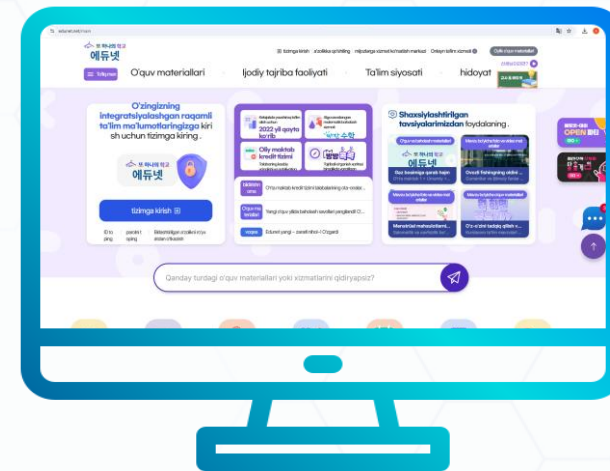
에듀넷

tizimga kirish | a'zolikka qo'shilish | mijozlarga xizmat ko'rsatish markazi | Onlayn ta'lim xizmati

O'quv materiallari
Ijodiy tajriba faoliyati
Ta'lim siyosati
hidoyat

O'zingizning integratsiyalashgan raqamli ta'lim ma'lumotlaringizga kirish uchun tizimga kiring.

에듀넷

tizimga kirish

2022 yil qayta ko'rib
Oliy maktab kredit tizimi

Shaxsiylashtirilgan tavsiyalarimizdan foydalaning.

OPEN

Qanday turdagi o'quv materiallari yoki xizmatlarini qidiryapsiz?